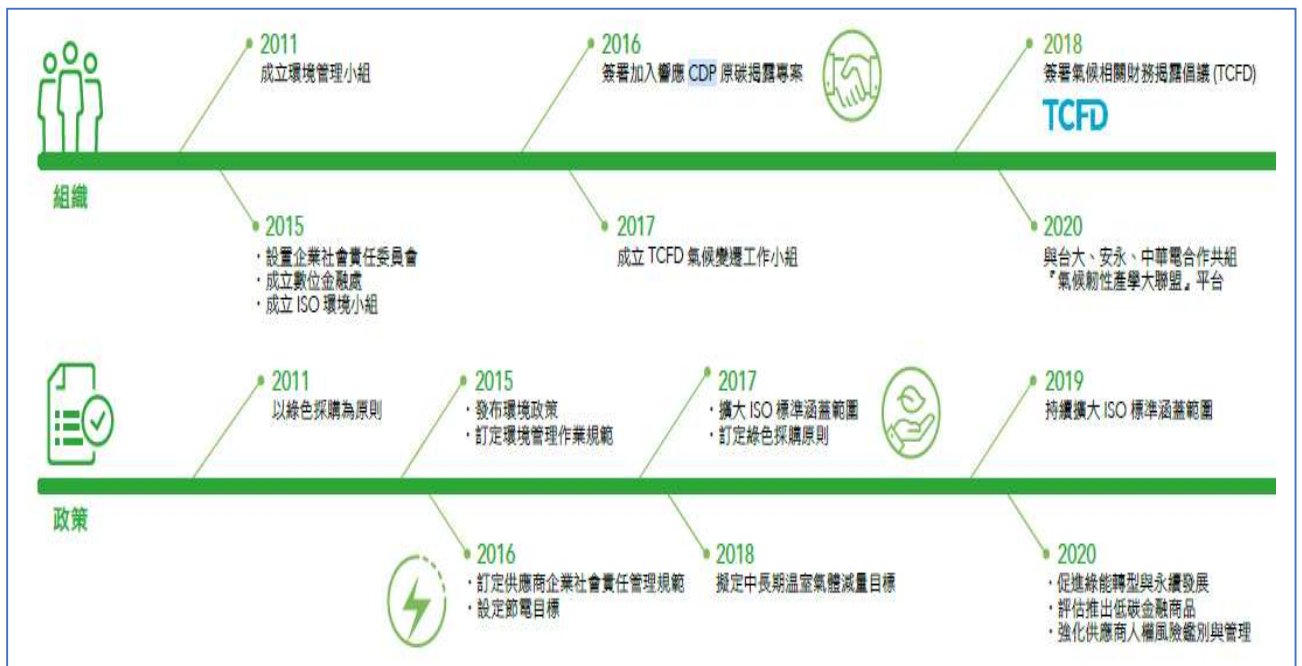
組織

2011
成立環境管理小組

2015
・設置企業社會責任委員會
・成立數位金融處
・成立 ISO 環境小組

2016
簽署加入響應 CDP 原碳揭露專案

2017
成立 TCFD 氣候變遷工作小組

2018
簽署氣候相關財務揭露倡議 (TCFD)
TCFD

2020
與台大、安永、中華電合作共組『氣候韌性產學大聯盟』平台

政策

2011
以綠色採購為原則

2015
・發布環境政策
・訂定環境管理作業規範

2016
・訂定供應商企業社會責任管理規範
・設定節電目標

2017
・擴大 ISO 標準涵蓋範圍
・訂定綠色採購原則

2018
擬定中長期溫室氣體減量目標

2019
持續擴大 ISO 標準涵蓋範圍

2020
・促進綠能轉型與永續發展
・評估推出低碳金融商品
・強化供應商人權風險鑑別與管理